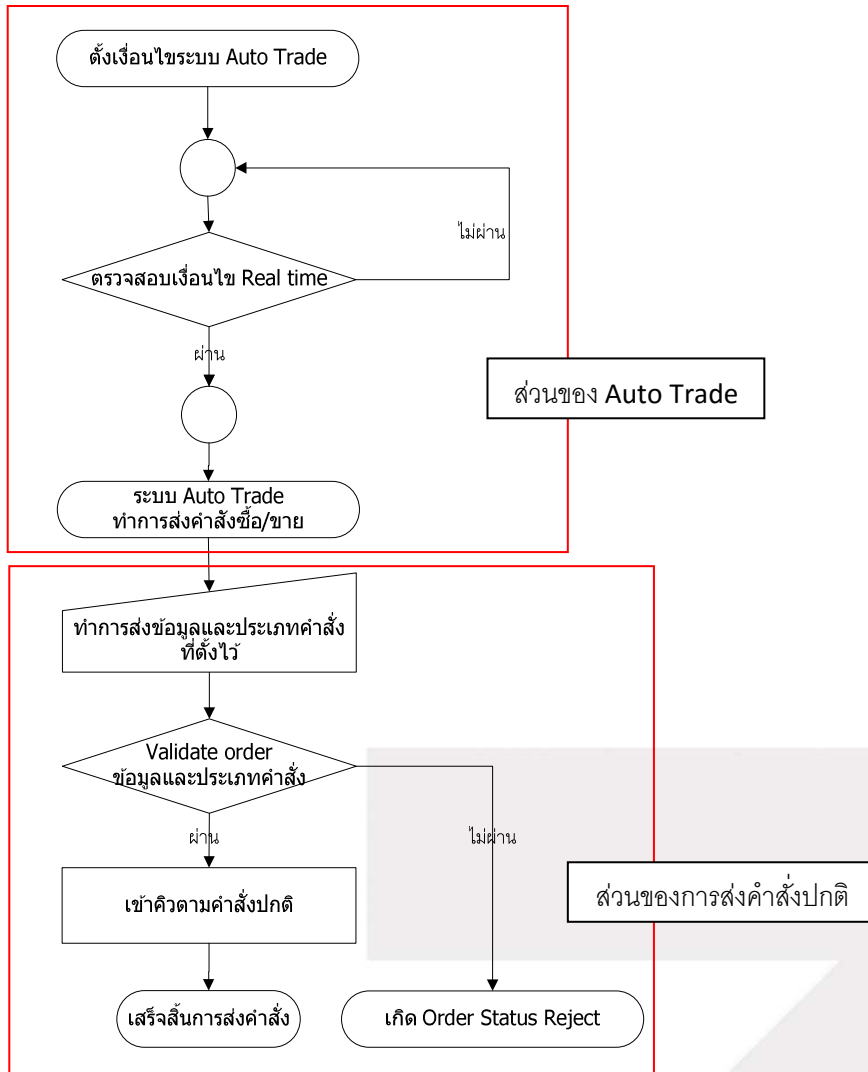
ตั้งเงื่อนไขระบบ Auto Trade

ไม่ผ่าน

ตรวจสอบเงื่อนไข Real time

ผ่าน

ส่วนของ Auto Trade

ระบบ Auto Trade
ทำการส่งคำสั่งซื้อ/ขาย

ทำการส่งข้อมูลและประเภทคำสั่งที่ตั้งไว้

Validate order
ข้อมูลและประเภทคำสั่ง

ผ่าน

ไม่ผ่าน

ส่วนของการส่งคำสั่งปกติ

เข้าคิวตามคำสั่งปกติ

เสร็จสิ้นการส่งคำสั่ง

เกิด Order Status Reject